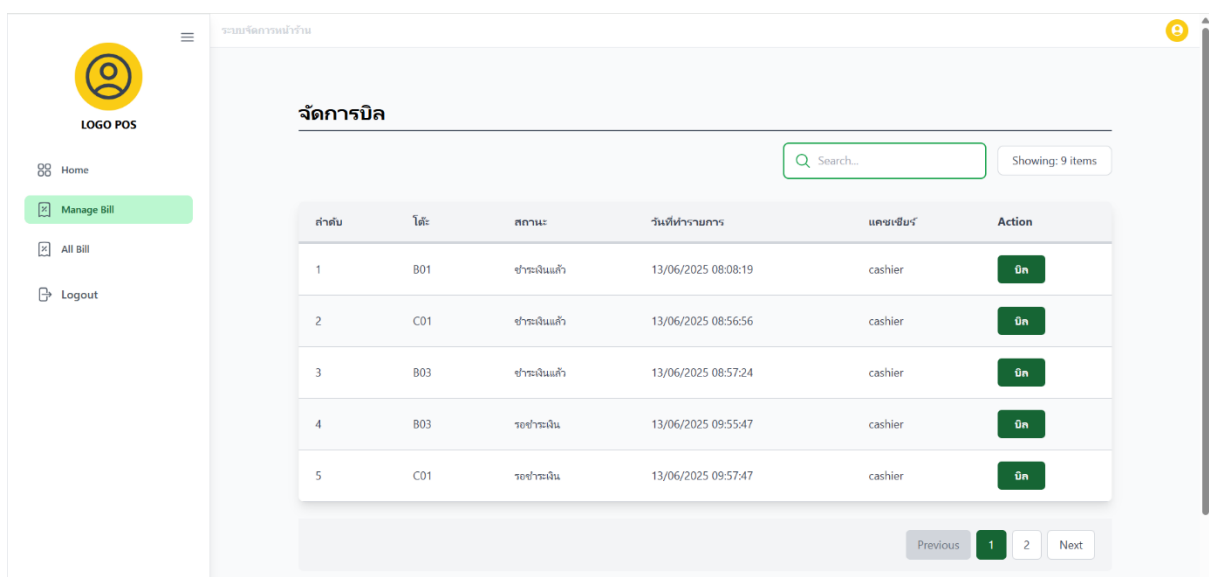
LOGO POS

Home

Manage Bill

All Bill

Logout

ระบบจัดการหน้าร้าน

จัดการบิล

Search...

Showing: 9 items

| ลำดับ | โต๊ะ | สถานะ | วันที่ทำรายการ | แคชเชียร์ | Action |
|---|---|---|---|---|---|
| 1 | B01 | ชำระเงินแล้ว | 13/06/2025 08:08:19 | cashier | บิล |
| 2 | C01 | ชำระเงินแล้ว | 13/06/2025 08:56:56 | cashier | บิล |
| 3 | B03 | ชำระเงินแล้ว | 13/06/2025 08:57:24 | cashier | บิล |
| 4 | B03 | รอชำระเงิน | 13/06/2025 09:55:47 | cashier | บิล |
| 5 | C01 | รอชำระเงิน | 13/06/2025 09:57:47 | cashier | บิล |

Previous 1 2 Next